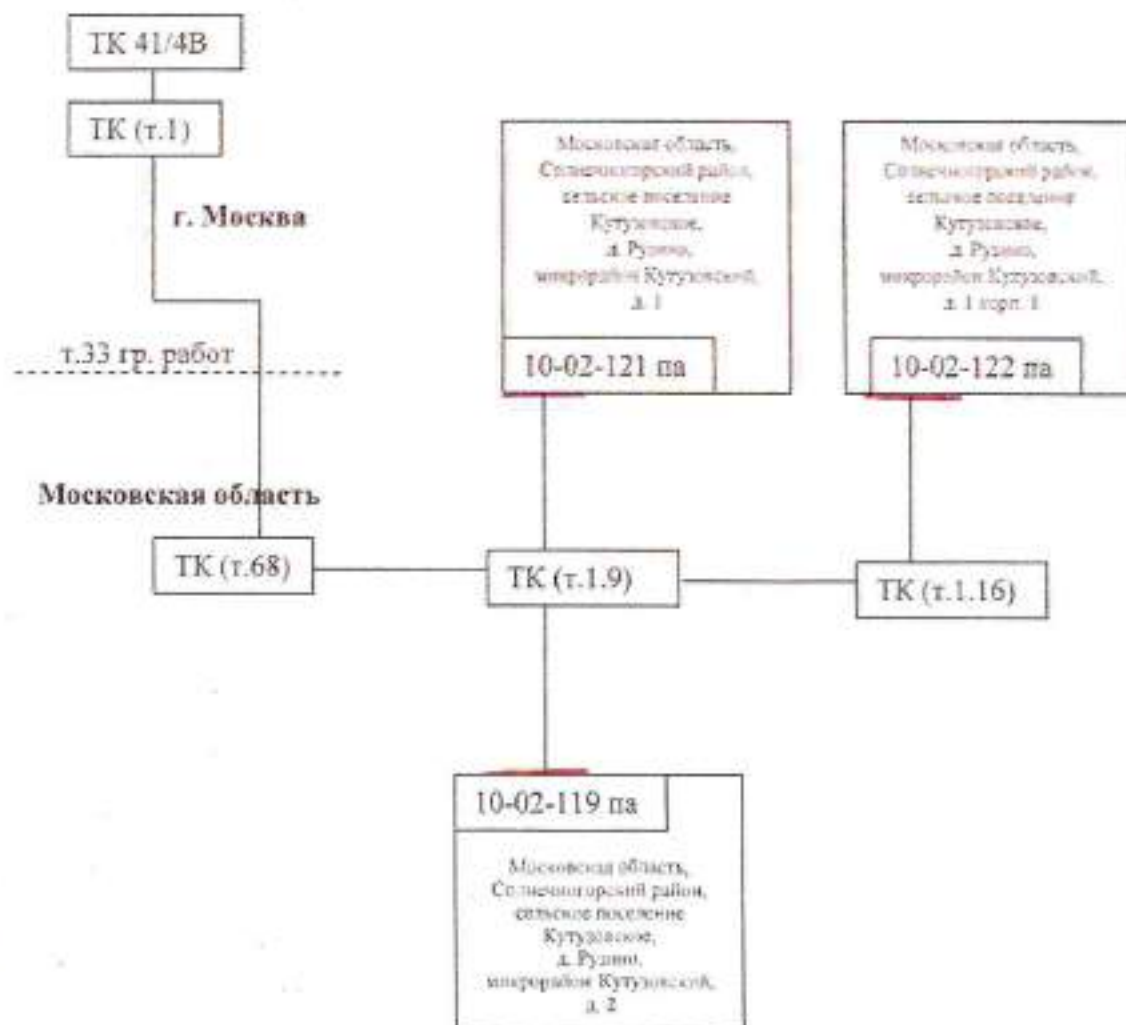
ТК 41/4В

ТК (т.1)

г. Москва

т.33 гр. работ

Московская область

ТК (т.68)

Московская область, Солнечногорский район, сельское поселение Кутузовское, д. Рузино, микрорайон Кутузовский, д. 1

10-02-121 па

Московская область, Солнечногорский район, сельское поселение Кутузовское, д. Рузино, микрорайон Кутузовский, д. 1 корп. 1

10-02-122 па

ТК (т.1.9)

ТК (т.1.16)

10-02-119 па

Московская область, Солнечногорский район, сельское поселение Кутузовское, д. Рузино, микрорайон Кутузовский, д. 2